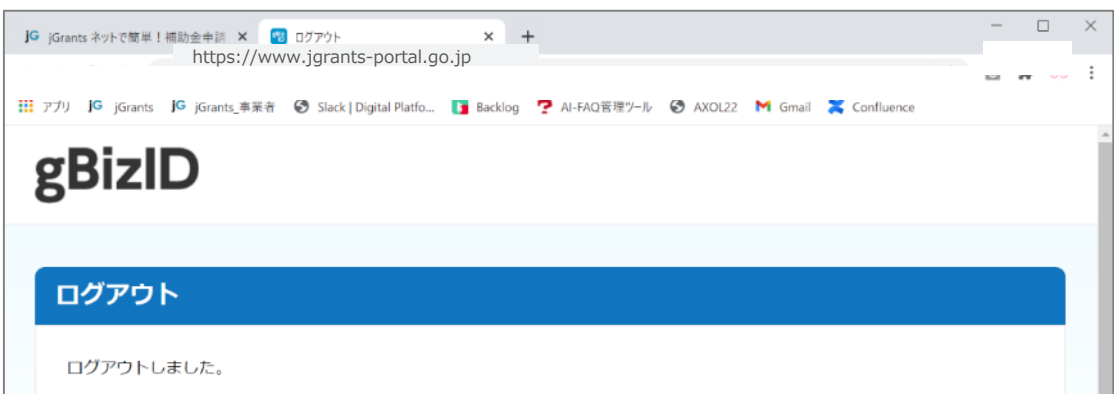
jG jGrants ネットで簡単！補助金申請 ×
ログアウト ×
+

https://www.jgrants-portal.go.jp

アプリ　jG jGrants　jG jGrants_事業者　Slack | Digital Platfo...　Backlog　AI-FAQ管理ツール　AXOL22　Gmail　Confluence

gBizID

ログアウト

ログアウトしました。